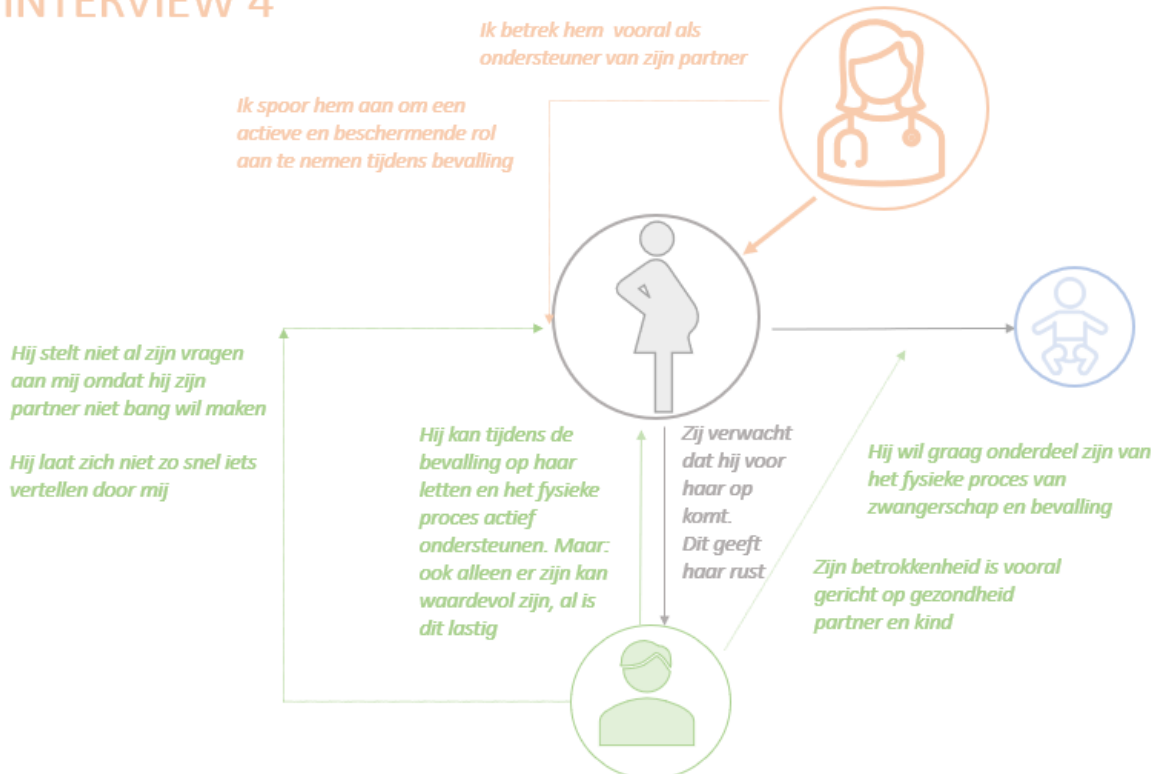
INTERVIEW 4

Ik betrek hem vooral als ondersteuner van zijn partner

Ik spoor hem aan om een actieve en beschermende rol aan te nemen tijdens bevalling

Hij stelt niet al zijn vragen aan mij omdat hij zijn partner niet bang wil maken

Hij laat zich niet zo snel iets vertellen door mij

Hij kan tijdens de bevalling op haar letten en het fysieke proces actief ondersteunen. Maar: ook alleen er zijn kan waardevol zijn, al is dit lastig

Zij verwacht dat hij voor haar op komt. Dit geeft haar rust

Hij wil graag onderdeel zijn van het fysieke proces van zwangerschap en bevalling

Zijn betrokkenheid is vooral gericht op gezondheid partner en kind